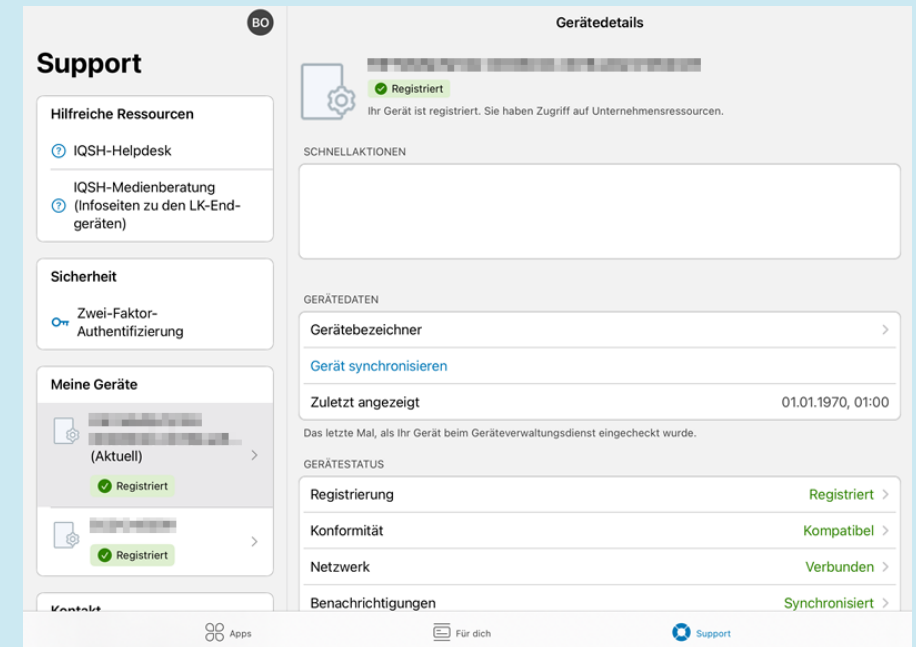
BO

Support

Hilfreiche Ressourcen

IQSH-Helpdesk

IQSH-Medienberatung (Infoseiten zu den LK-Endgeräten)

Sicherheit

Zwei-Faktor-Authentifizierung

Meine Geräte

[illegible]
(Aktuell)
Registriert

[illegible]
Registriert

Kontakt

Gerätedetails

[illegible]
Registriert
Ihr Gerät ist registriert. Sie haben Zugriff auf Unternehmensressourcen.

SCHNELLAKTIONEN

GERÄTEDATEN

Gerätebezeichner

Gerät synchronisieren

Zuletzt angezeigt 01.01.1970, 01:00

Das letzte Mal, als Ihr Gerät beim Geräteverwaltungsdienst eingecheckt wurde.

GERÄTESTATUS

Registrierung Registriert

Konformität Kompatibel

Netzwerk Verbunden

Benachrichtigungen Synchronisiert

Apps Für dich Support